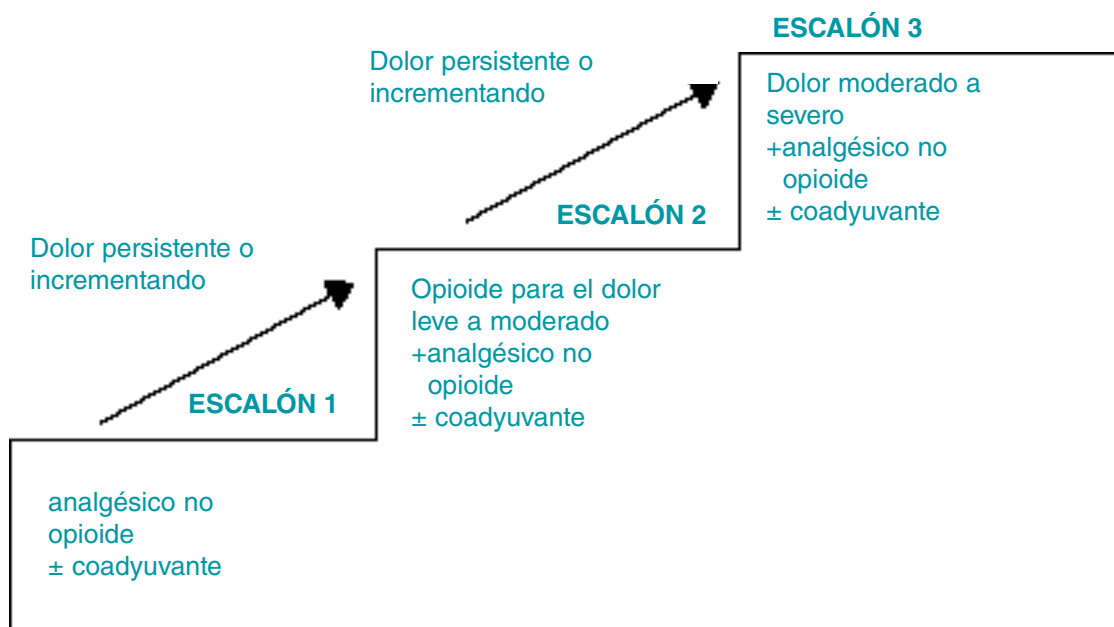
ESCALÓN 3

Dolor persistente o incrementando

Dolor moderado a severo
+analgésico no opioide
± coadyuvante

ESCALÓN 2

Dolor persistente o incrementando

Opioide para el dolor leve a moderado
+analgésico no opioide
± coadyuvante

ESCALÓN 1

analgésico no opioide
± coadyuvante